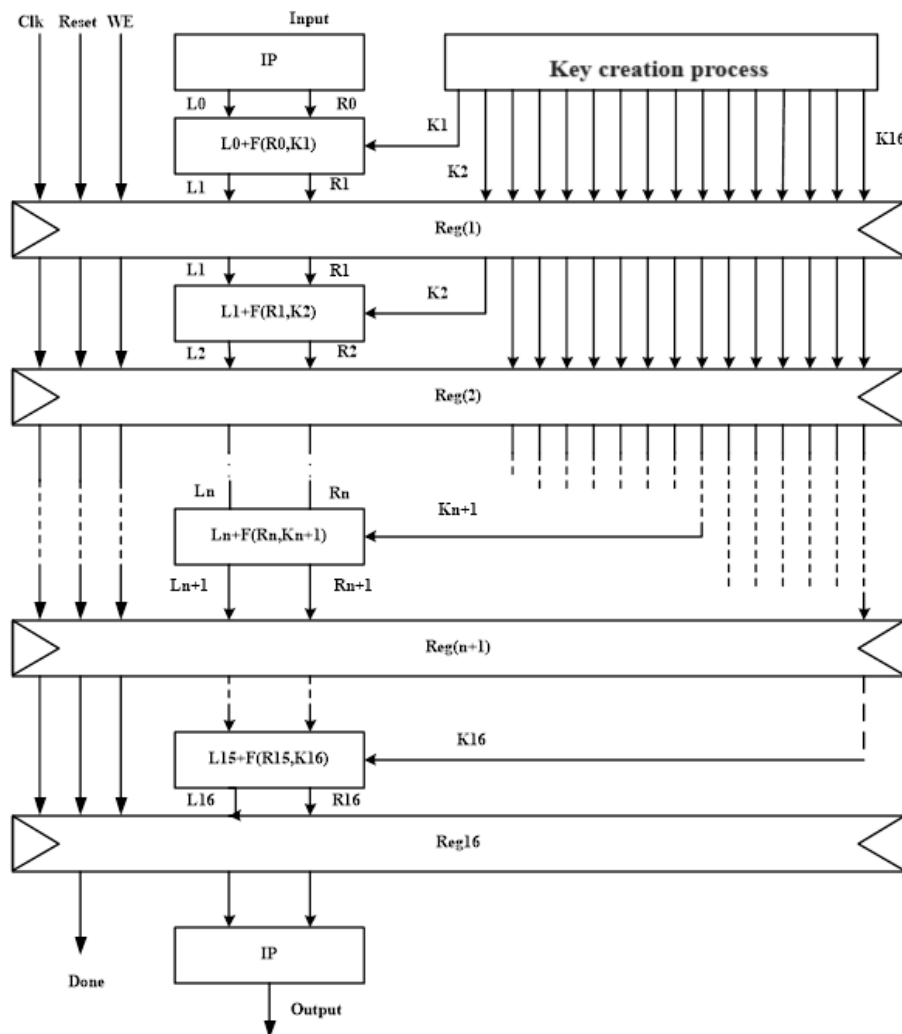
Clk Reset WE

Input

IP

Key creation process

L0 R0

K1

L0+F(R0,K1)

K16

K2

L1 R1

Reg(1)

L1 R1

K2

L1+F(R1,K2)

L2 R2

Reg(2)

Ln Rn

Kn+1

Ln+F(Rn,Kn+1)

Ln+1 Rn+1

Reg(n+1)

K16

L15+F(R15,K16)

L16 R16

Reg16

IP

Done

Output